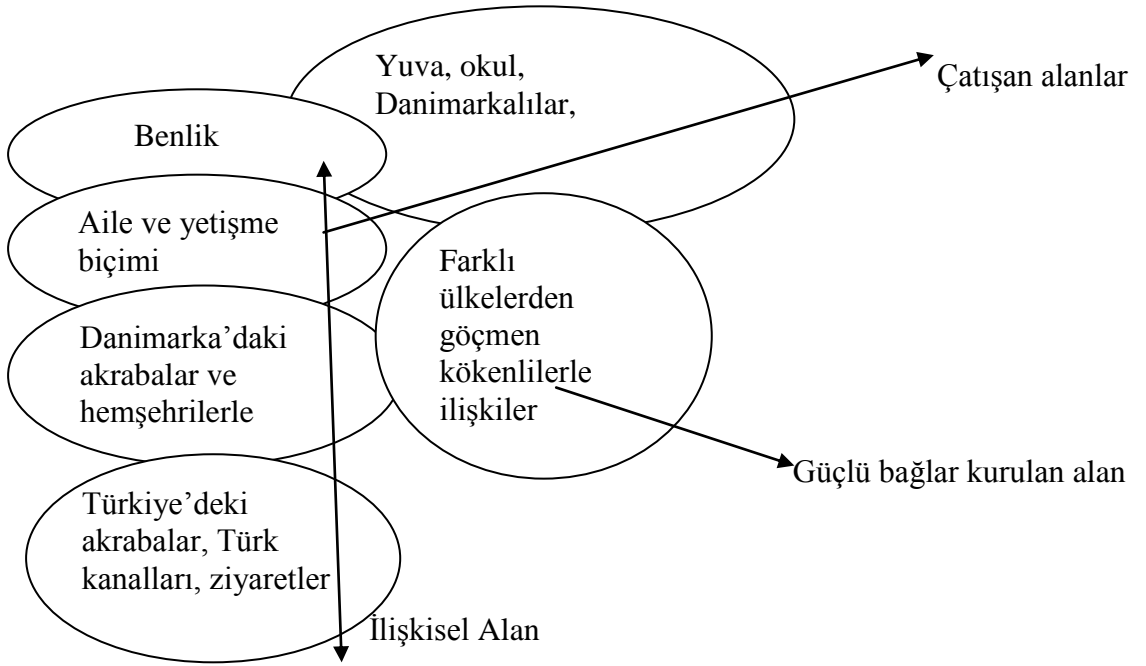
Yuva, okul, Danimarkalılar,

Çatışan alanlar

Benlik

Aile ve yetişme biçimi

Farklı ülkelerden göçmen kökenlilerle ilişkiler

Danimarka'daki akrabalar ve hemşehrilerle

Güçlü bağlar kurulan alan

Türkiye'deki akrabalar, Türk kanalları, ziyaretler

İlişkisel Alan